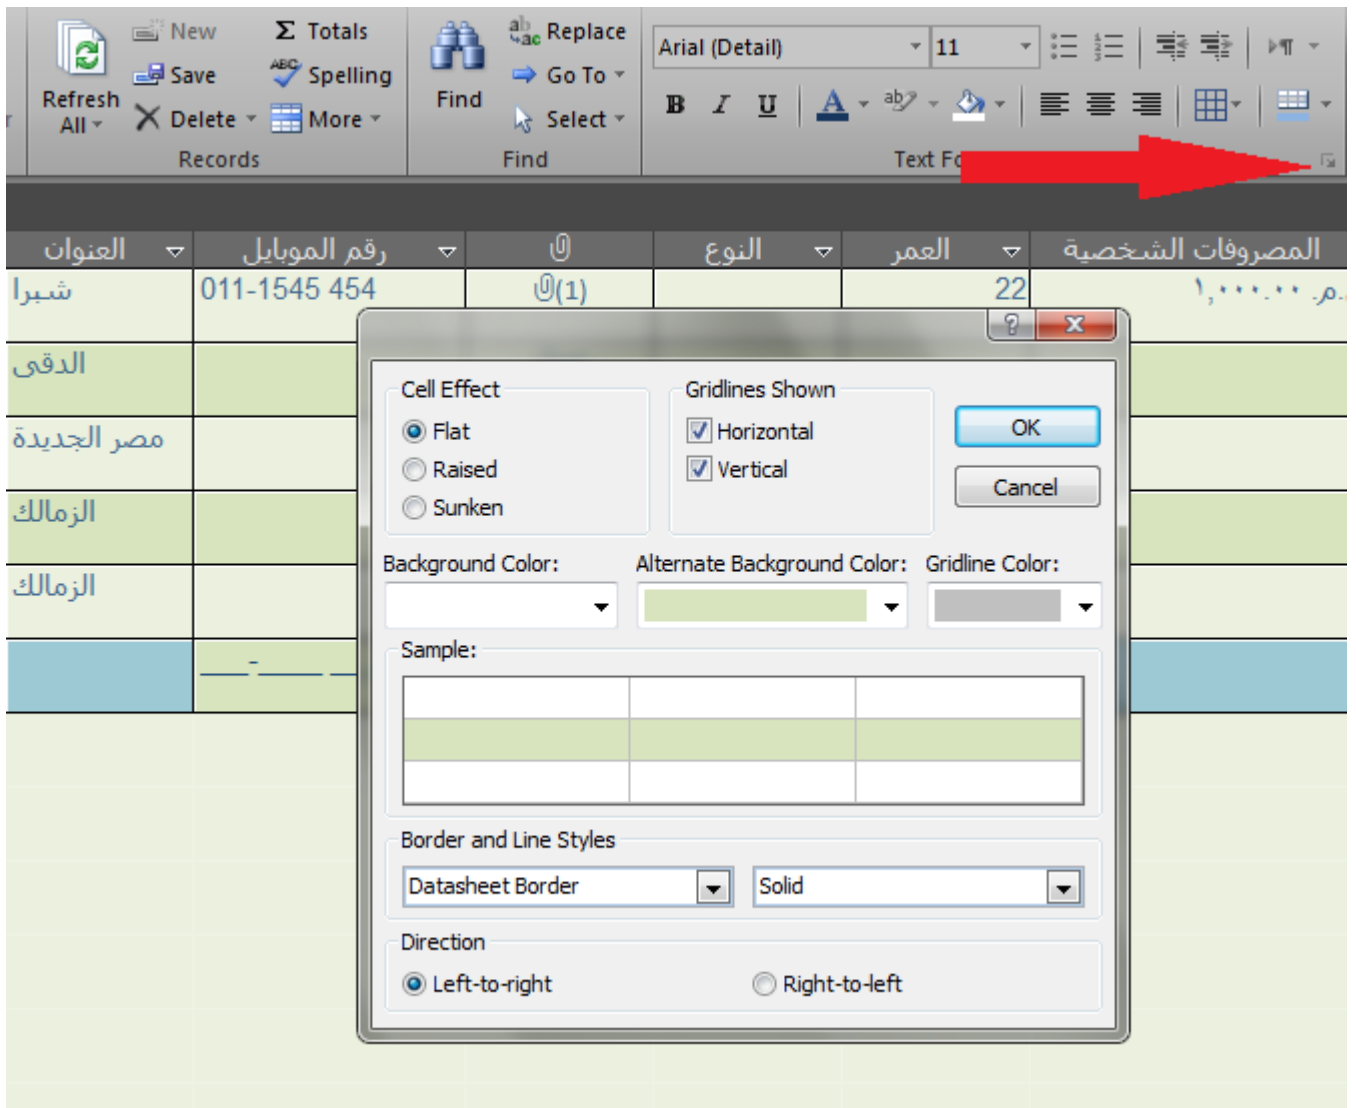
Refresh All
New
Save
Delete
Totals
Spelling
More
Records
Find
Replace
Go To
Select
Find
Arial (Detail)
11
B I U
Text F

العنوان
رقم الموبايل
النوع
العمر
المصروفات الشخصية

شبرا
011-1545 454
(1)
22
١,٠٠٠.٠٠ م.

الدقى
مصر الجديدة
الزمالك
الزمالك

Cell Effect
Flat
Raised
Sunken
Gridlines Shown
Horizontal
Vertical
OK
Cancel
Background Color:
Alternate Background Color:
Gridline Color:
Sample:
Border and Line Styles
Datasheet Border
Solid
Direction
Left-to-right
Right-to-left